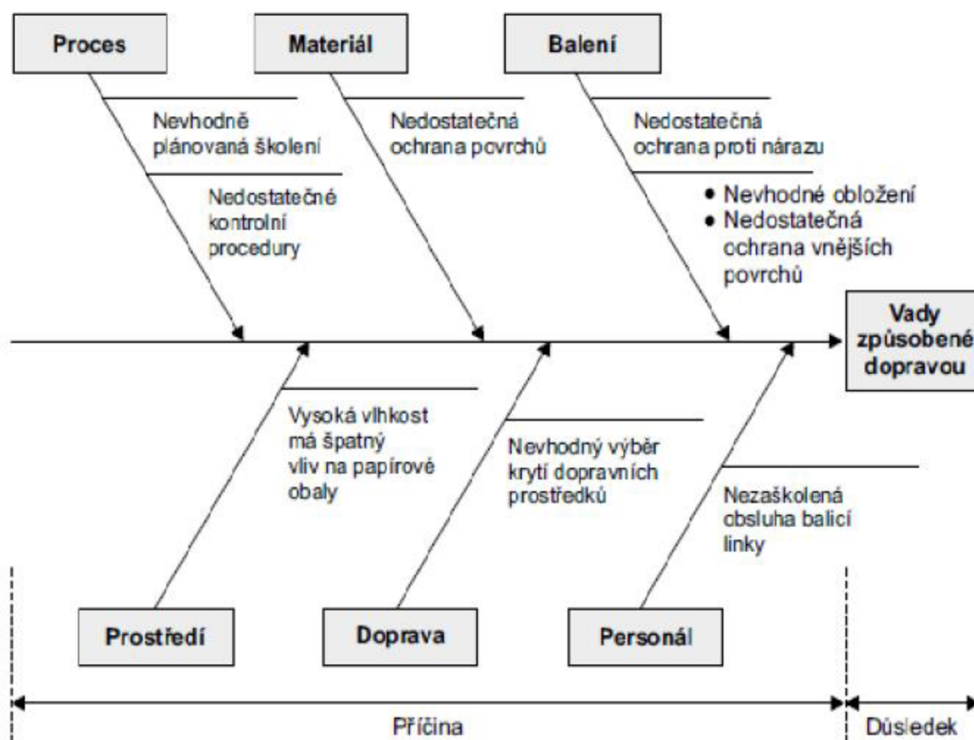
Proces

Materiál

Balení

Nevhodně plánovaná školení

Nedostatečné kontrolní procedury

Nedostatečná ochrana povrchů

Nedostatečná ochrana proti nárazu

• Nevhodné obložení
• Nedostatečná ochrana vnějších povrchů

Vady způsobené dopravou

Vysoká vlhkost má špatný vliv na papírové obaly

Nevhodný výběr krytí dopravních prostředků

Nezaškolená obsluha balicí linky

Prostředí

Doprava

Personál

Příčina

Důsledek